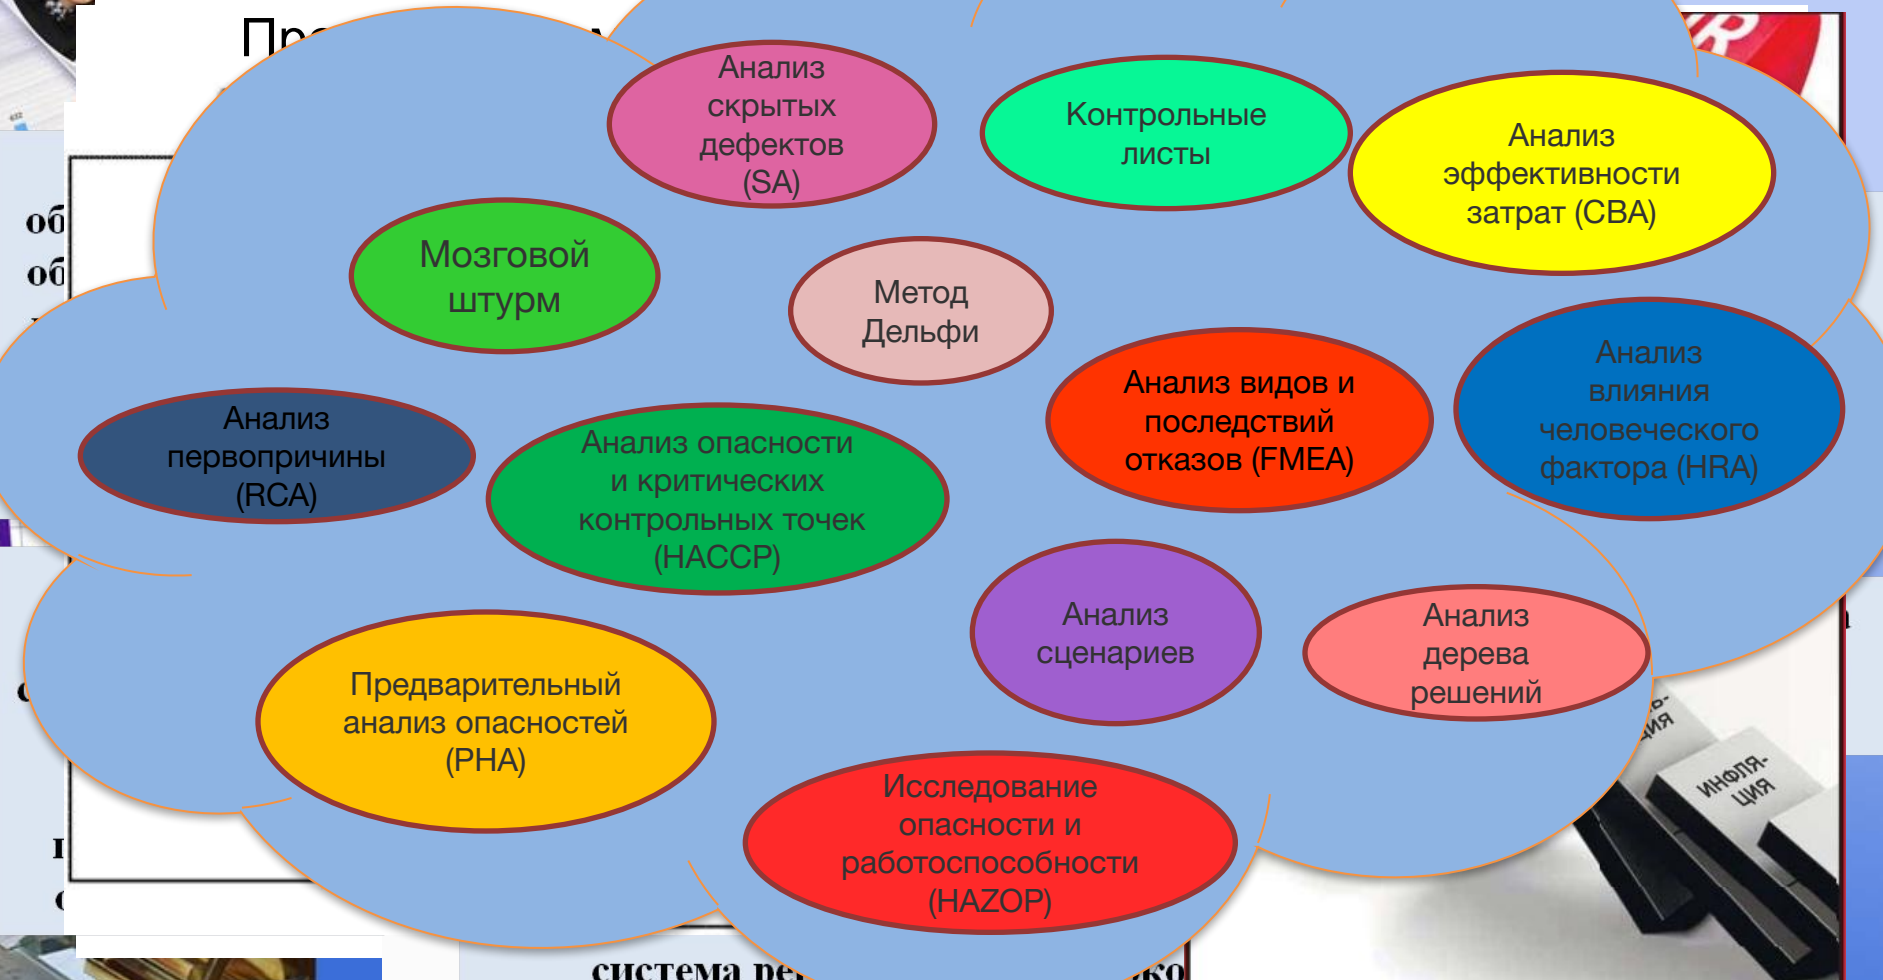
Пр

Анализ скрытых дефектов (SA)

Контрольные листы

Анализ эффективности затрат (CBA)

Мозговой штурм

Метод Дельфи

Анализ видов и последствий отказов (FMEA)

Анализ влияния человеческого фактора (HRA)

Анализ первопричины (RCA)

Анализ опасности и критических контрольных точек (HACCP)

Анализ сценариев

Анализ дерева решений

Предварительный анализ опасностей (PHA)

Исследование опасности и работоспособности (HAZOP)

об
об

ИНФЛЯ-ЦИЯ

система ре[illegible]